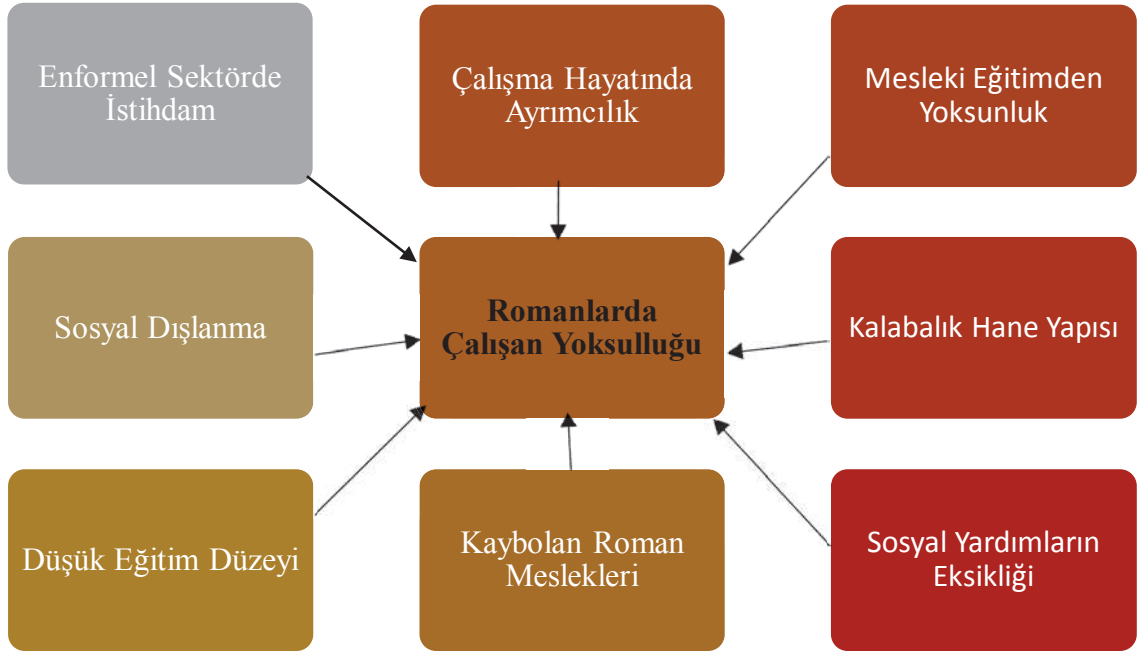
Enformel Sektörde İstihdam

Çalışma Hayatında Ayrımcılık

Mesleki Eğitimden Yoksunluk

Sosyal Dışlanma

Romanlarda Çalışan Yoksulluğu

Kalabalık Hane Yapısı

Düşük Eğitim Düzeyi

Kaybolan Roman Meslekleri

Sosyal Yardımların Eksikliği